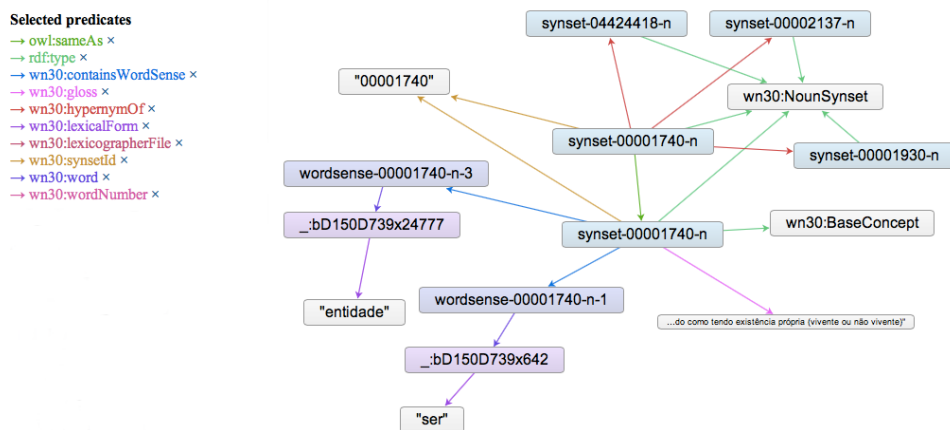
Selected predicates
→ owl:sameAs ×
→ rdf:type ×
→ wn30:containsWordSense ×
→ wn30:gloss ×
→ wn30:hypernymOf ×
→ wn30:lexicalForm ×
→ wn30:lexicographerFile ×
→ wn30:synsetId ×
→ wn30:word ×
→ wn30:wordNumber ×

synset-04424418-n
synset-00002137-n
"00001740"
wn30:NounSynset
synset-00001740-n
synset-00001930-n
wordsense-00001740-n-3
_:bD150D739x24777
synset-00001740-n
wn30:BaseConcept
"entidade"
wordsense-00001740-n-1
...do como tendo existência própria (vivente ou não vivente)"
_:bD150D739x642
"ser"